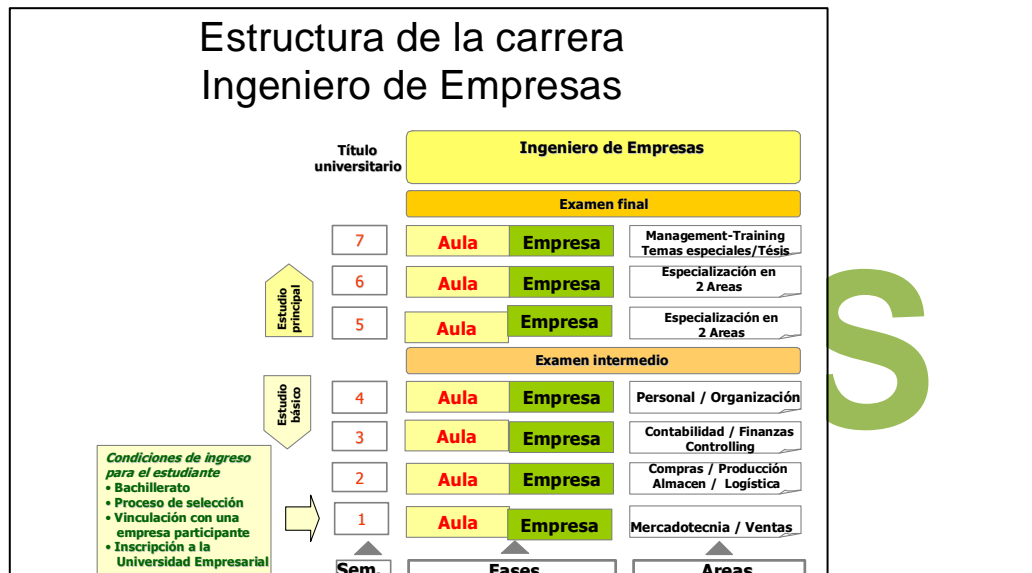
Estructura de la carrera
Ingeniero de Empresas

Título universitario

Ingeniero de Empresas

Examen final

7 | Aula | Empresa | Management-Training Temas especiales/Tésis

6 | Aula | Empresa | Especialización en 2 Areas

5 | Aula | Empresa | Especialización en 2 Areas

Estudio principal

Examen intermedio

Estudio básico

4 | Aula | Empresa | Personal / Organización

3 | Aula | Empresa | Contabilidad / Finanzas Controlling

2 | Aula | Empresa | Compras / Producción Almacen / Logística

1 | Aula | Empresa | Mercadotecnia / Ventas

Condiciones de ingreso para el estudiante
• Bachillerato
• Proceso de selección
• Vinculación con una empresa participante
• Inscripción a la Universidad Empresarial

Sem.
Fases
Areas

S